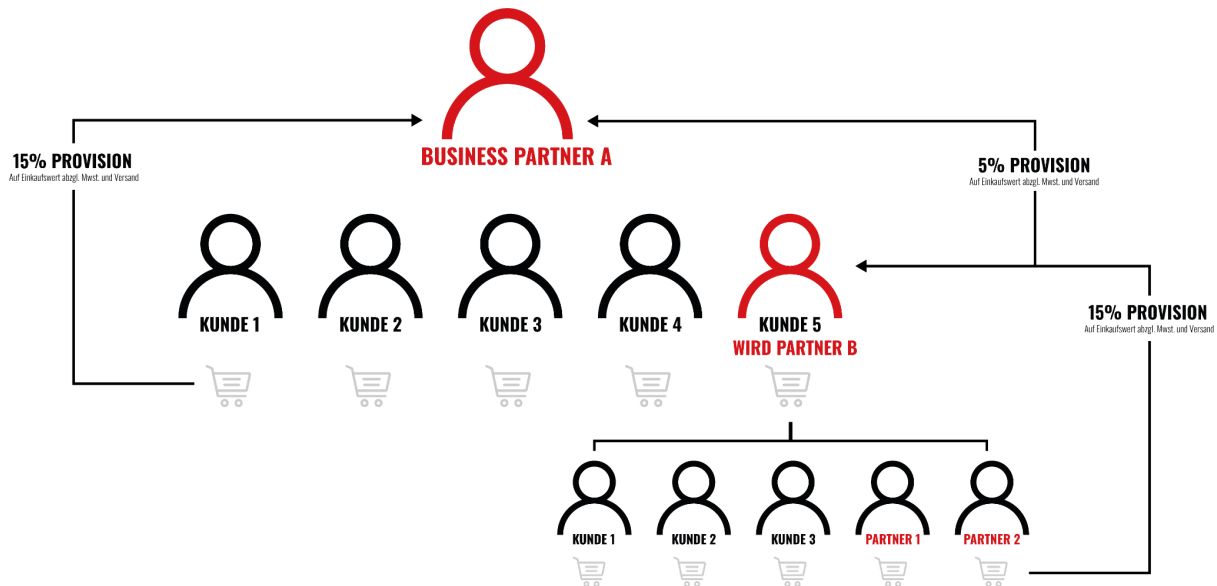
BUSINESS PARTNER A

15% PROVISION
Auf Einkaufswert abzgl. Mwst. und Versand

5% PROVISION
Auf Einkaufswert abzgl. Mwst. und Versand

KUNDE 1

KUNDE 2

KUNDE 3

KUNDE 4

KUNDE 5
WIRD PARTNER B

15% PROVISION
Auf Einkaufswert abzgl. Mwst. und Versand

KUNDE 1

KUNDE 2

KUNDE 3

PARTNER 1

PARTNER 2